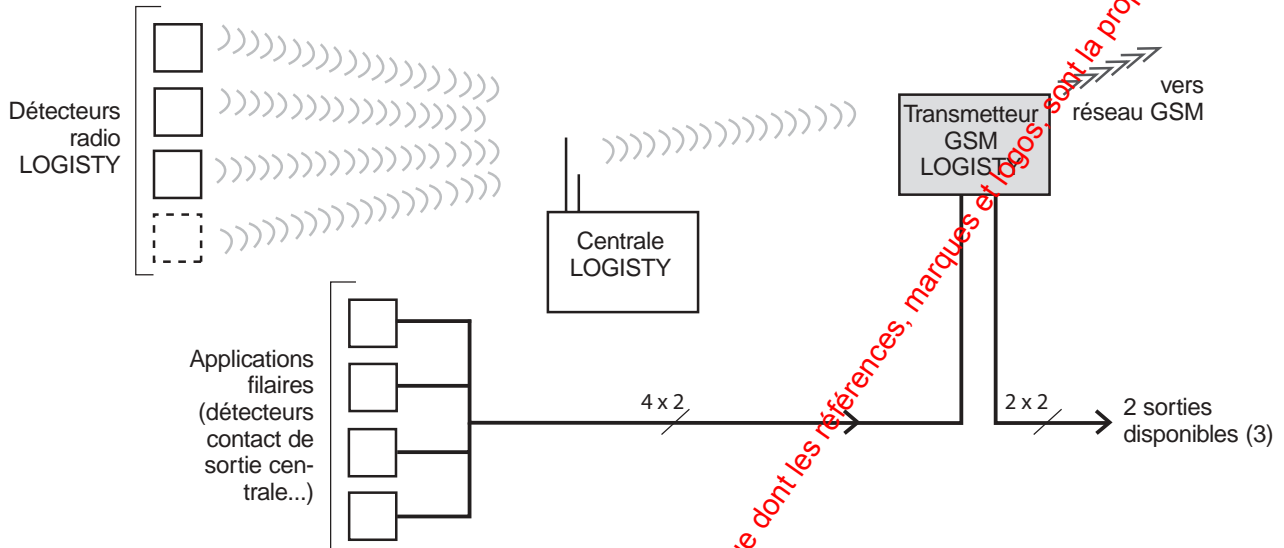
Détecteurs radio LOGISTY

Centrale LOGISTY

Transmetteur GSM LOGISTY

vers réseau GSM

Applications filaires (détecteurs contact de sortie centrale...)

4 x 2

2 x 2

2 sorties disponibles (3)

e dont les références, marques et logos, sont la pro